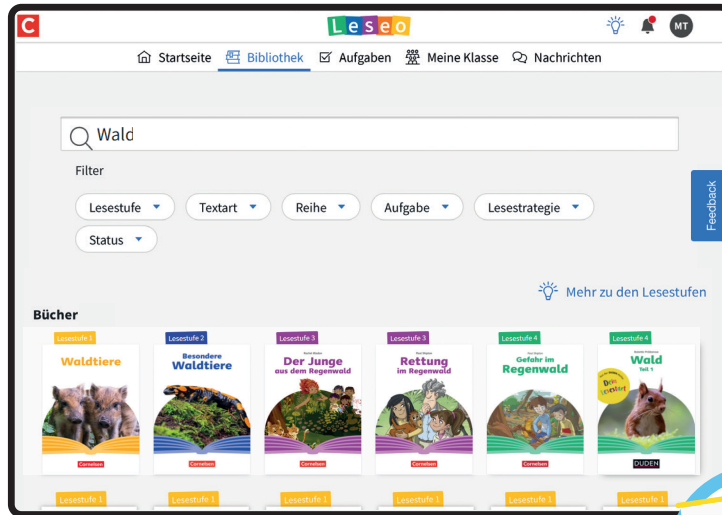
C

Leseo

MT

Startseite Bibliothek Aufgaben Meine Klasse Nachrichten

Wald

Filter

Lesestufe Textart Reihe Aufgabe Lesestrategie Status

Feedback

Mehr zu den Lesestufen

Bücher

Lesestufe 1
Waldtiere
Cornelsen

Lesestufe 2
Besondere Waldtiere
Cornelsen

Lesestufe 3
Der Junge aus dem Regenwald
Cornelsen

Lesestufe 3
Rettung im Regenwald
Cornelsen

Lesestufe 4
Gefahr im Regenwald
Cornelsen

Lesestufe 4
Wald Teil 1
Dein Leselabor!
DUDEN

Lesestufe 1 Lesestufe 1 Lesestufe 1 Lesestufe 1 Lesestufe 1 Lesestufe 1